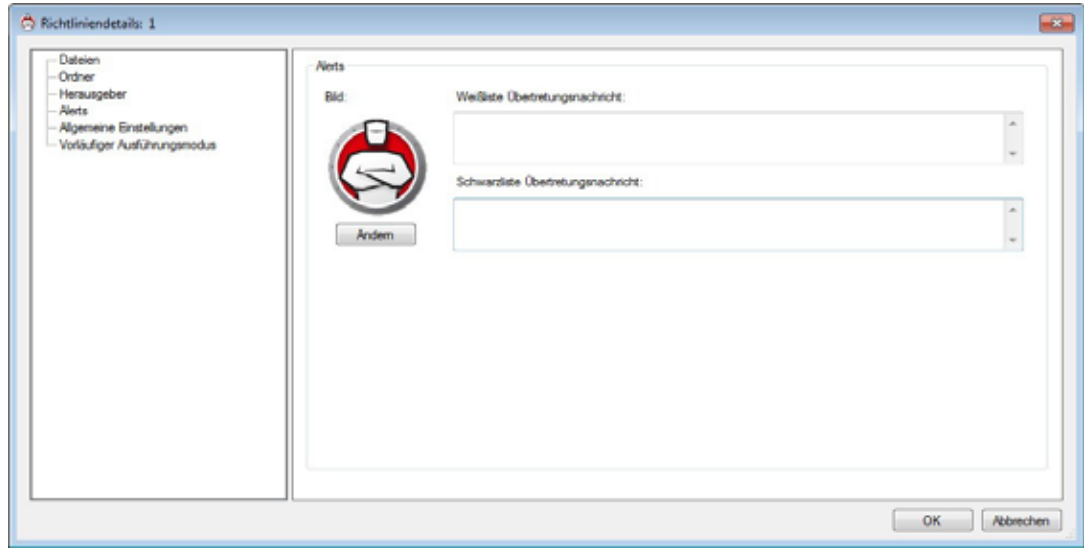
Richtliniendetails: 1

Dateien
Ordner
Herausgeber
Alerts
Allgemeine Einstellungen
Vorläufiger Ausführungsmodus

Alerts

Bild:

Ändern

Weißliste Übertretungsnachricht:

Schwarzliste Übertretungsnachricht:

OK
Abbrechen